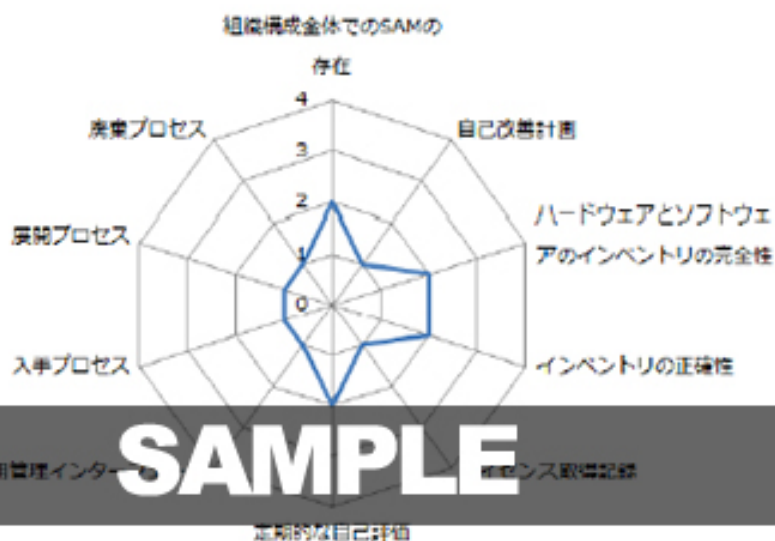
組織構成全体でのSAMの存在

4

3

2

1

0

自己改善計画

ハードウェアとソフトウェアのインベントリの完全性

インベントリの正確性

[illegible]センス取得記録

定期的な自己評価

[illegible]管理インター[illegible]

入手プロセス

展開プロセス

廃棄プロセス

SAMPLE